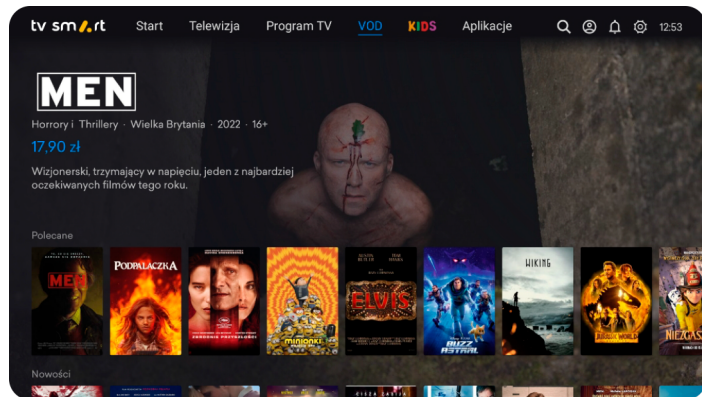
tv smart Start Telewizja Program TV VOD KIDS Aplikacje 12:53

MEN

Horrory i Thrillery · Wielka Brytania · 2022 · 16+

17,90 zł

Wizjonerski, trzymający w napięciu, jeden z najbardziej oczekiwanych filmów tego roku.

Polecane

MEN

PODPALACZKA

ZBRODNIE PRZYSZŁOŚCI

MINIONKI

ELVIS

BUZZ ASTRAL

VIKING

JURASSIC WORLD

NIEZGAS

Nowości